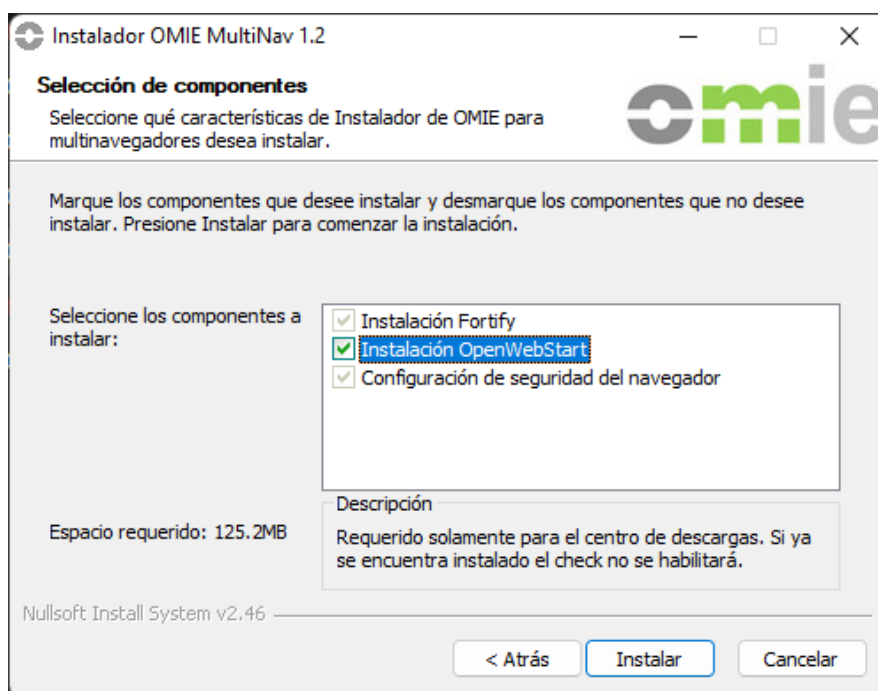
Instalador OMIE MultiNav 1.2

Selección de componentes

Seleccione qué características de Instalador de OMIE para multinavegadores desea instalar.

omie

Marque los componentes que desee instalar y desmarque los componentes que no desee instalar. Presione Instalar para comenzar la instalación.

Seleccione los componentes a instalar:

Instalación Fortify
Instalación OpenWebStart
Configuración de seguridad del navegador

Espacio requerido: 125.2MB

Descripción

Requerido solamente para el centro de descargas. Si ya se encuentra instalado el check no se habilitará.

Nullsoft Install System v2.46

< Atrás
Instalar
Cancelar